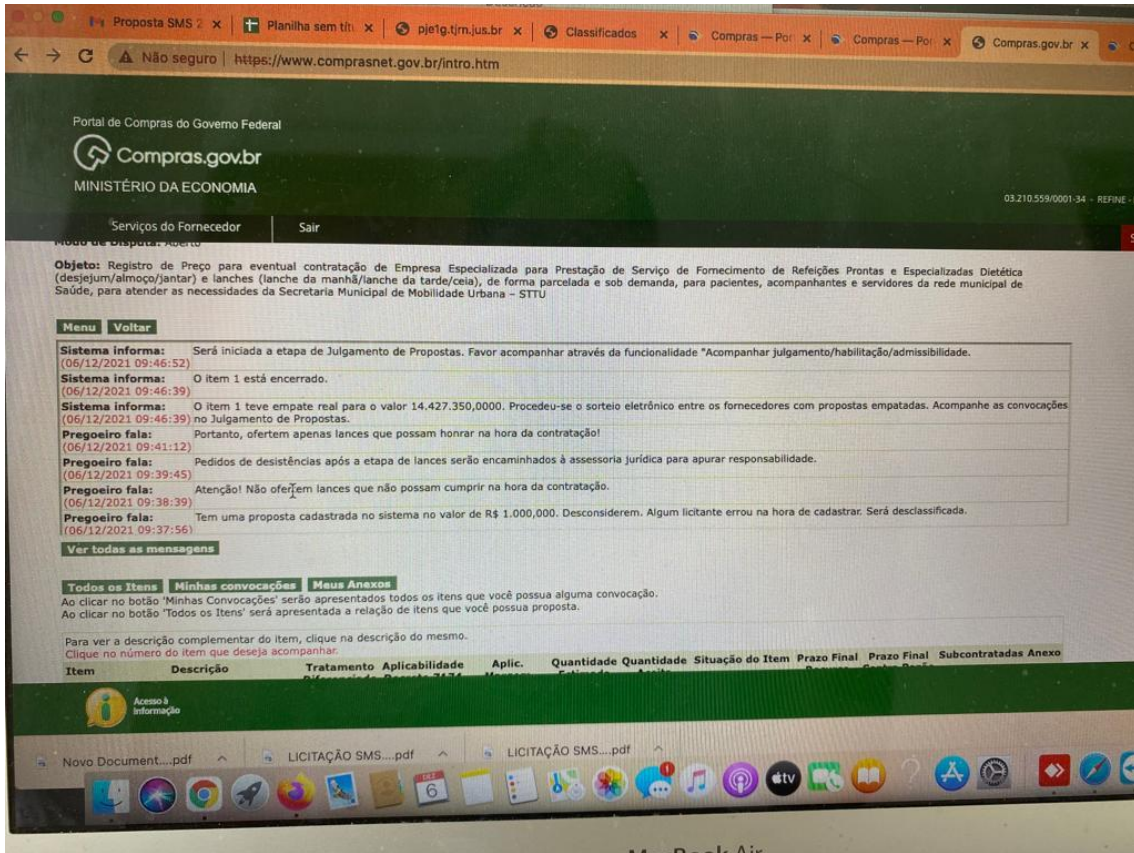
Proposta SMS 2 | Planilha sem títu | pje1g.tjrn.jus.br | Classificados | Compras — Por | Compras — Por | Compras.gov.br

Não seguro | https://www.comprasnet.gov.br/intro.htm

Portal de Compras do Governo Federal

Compras.gov.br

MINISTÉRIO DA ECONOMIA

03.210.559/0001-34 - REFINE

Serviços do Fornecedor | Sair

Modo de Disputa: Aberto

Objeto: Registro de Preço para eventual contratação de Empresa Especializada para Prestação de Serviço de Fornecimento de Refeições Prontas e Especializadas Dietética (desjejum/almoço/jantar) e lanches (lanche da manhã/lanche da tarde/ceia), de forma parcelada e sob demanda, para pacientes, acompanhantes e servidores da rede municipal de Saúde, para atender as necessidades da Secretaria Municipal de Mobilidade Urbana – STTU

Menu | Voltar

| | |
|---|---|
| Sistema informa: (06/12/2021 09:46:52) | Será iniciada a etapa de Julgamento de Propostas. Favor acompanhar através da funcionalidade "Acompanhar julgamento/habilitação/admissibilidade. |
| Sistema informa: (06/12/2021 09:46:39) | O item 1 está encerrado. |
| Sistema informa: (06/12/2021 09:46:39) | O item 1 teve empate real para o valor 14.427.350,0000. Procedeu-se o sorteio eletrônico entre os fornecedores com propostas empatadas. Acompanhe as convocações no Julgamento de Propostas. |
| Pregoeiro fala: (06/12/2021 09:41:12) | Portanto, ofertem apenas lances que possam honrar na hora da contratação! |
| Pregoeiro fala: (06/12/2021 09:39:45) | Pedidos de desistências após a etapa de lances serão encaminhados à assessoria jurídica para apurar responsabilidade. |
| Pregoeiro fala: (06/12/2021 09:38:39) | Atenção! Não ofertem lances que não possam cumprir na hora da contratação. |
| Pregoeiro fala: (06/12/2021 09:37:56) | Tem uma proposta cadastrada no sistema no valor de R$ 1.000,000. Desconsiderem. Algum licitante errou na hora de cadastrar. Será desclassificada. |

Ver todas as mensagens

Todos os Itens | Minhas convocações | Meus Anexos

Ao clicar no botão 'Minhas Convocações' serão apresentados todos os itens que você possua alguma convocação.
Ao clicar no botão 'Todos os Itens' será apresentada a relação de itens que você possua proposta.

Para ver a descrição complementar do item, clique na descrição do mesmo.
Clique no número do item que deseja acompanhar.

| Item | Descrição | Tratamento | Aplicabilidade | Aplic. | Quantidade | Quantidade | Situação do Item | Prazo Final | Prazo Final | Subcontratadas | Anexo |
|---|---|---|---|---|---|---|---|---|---|---|---|

Acesso à Informação

Novo Document....pdf | LICITAÇÃO SMS....pdf | LICITAÇÃO SMS....pdf

6

MacBook Air